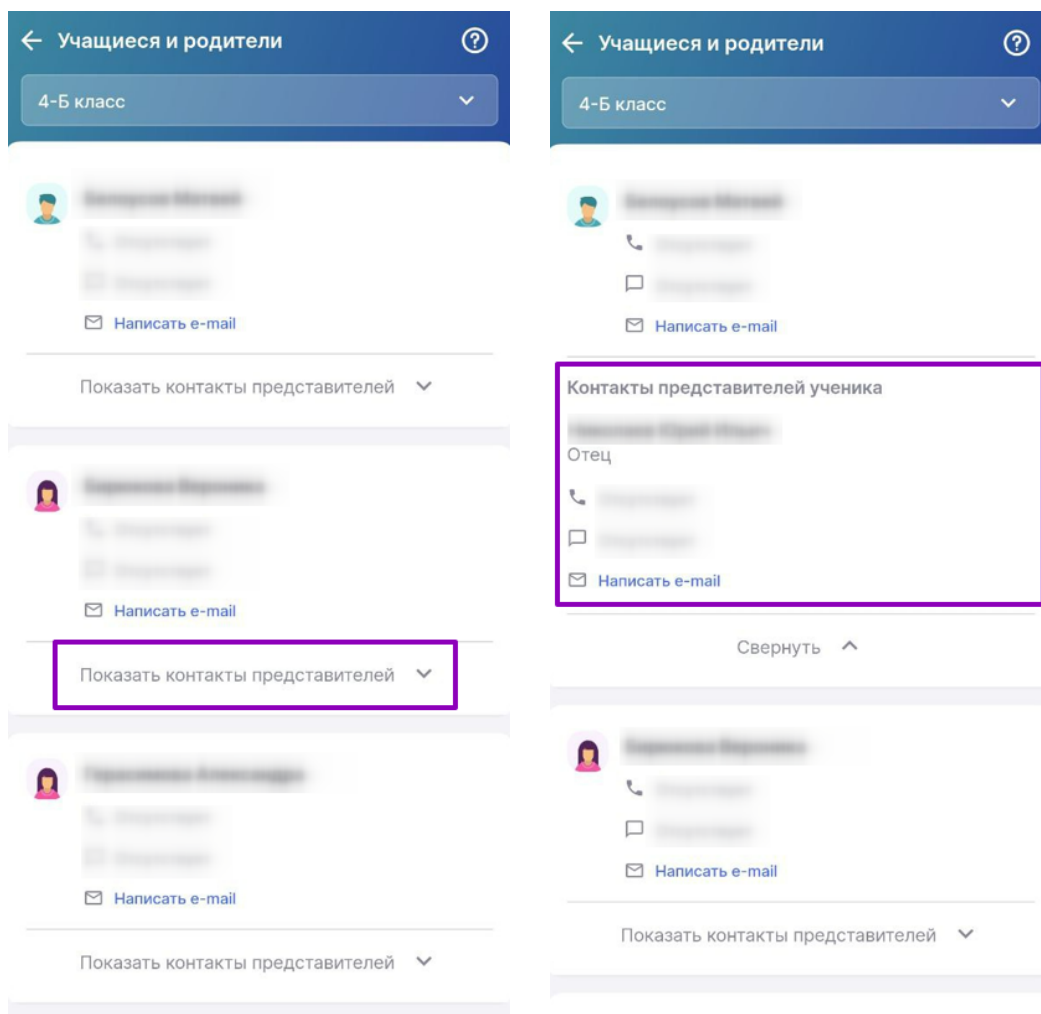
Учащиеся и родители

4-Б класс

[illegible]

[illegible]

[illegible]

Написать e-mail

Показать контакты представителей

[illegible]

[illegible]

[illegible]

Написать e-mail

Показать контакты представителей

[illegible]

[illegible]

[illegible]

Написать e-mail

Показать контакты представителей

Учащиеся и родители

4-Б класс

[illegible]

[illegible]

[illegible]

Написать e-mail

Контакты представителей ученика

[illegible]

Отец

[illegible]

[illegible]

Написать e-mail

Свернуть

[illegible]

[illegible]

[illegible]

Написать e-mail

Показать контакты представителей